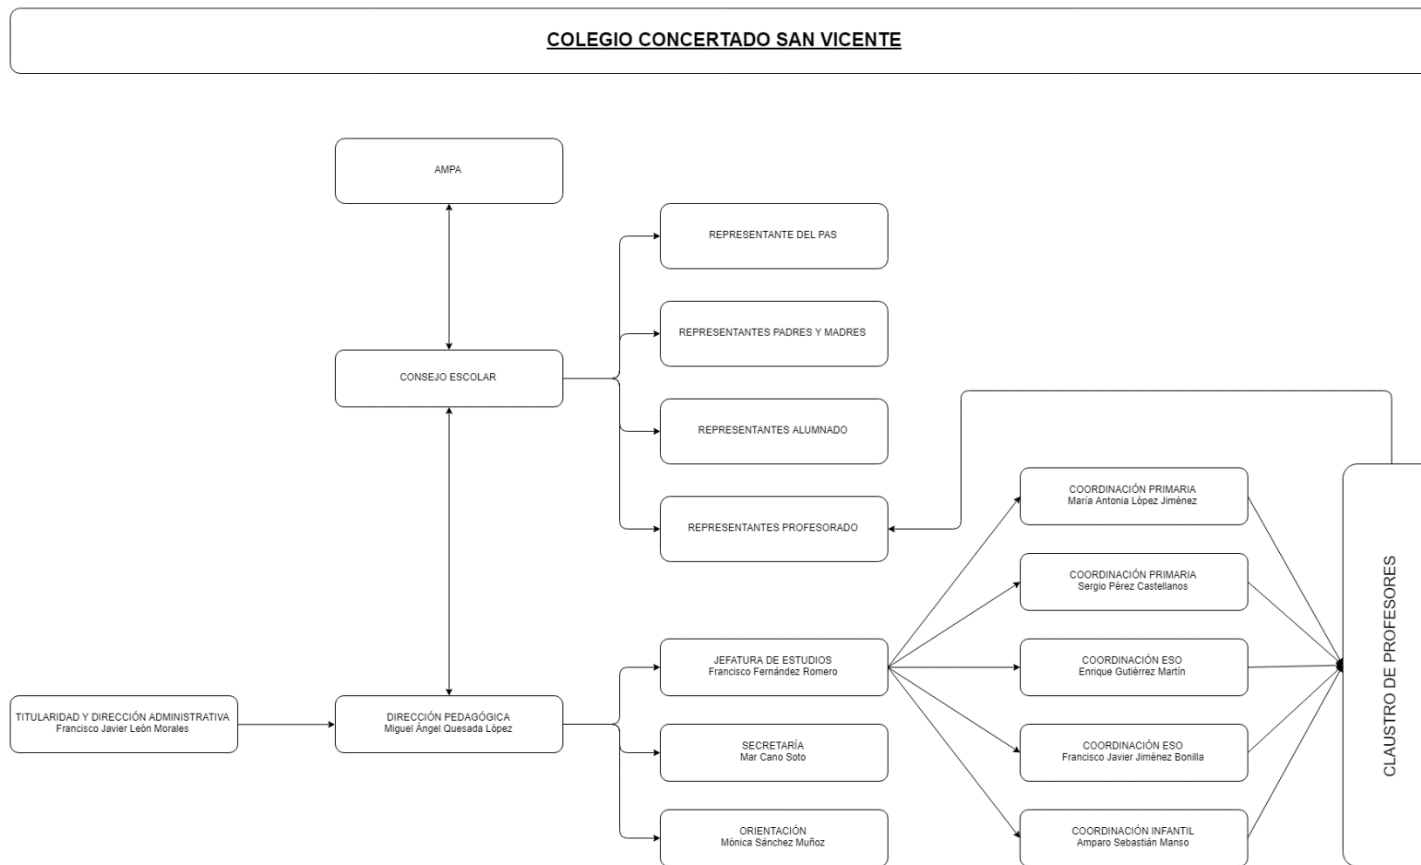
COLEGIO CONCERTADO SAN VICENTE

AMPA

REPRESENTANTE DEL PAS

REPRESENTANTES PADRES Y MADRES

CONSEJO ESCOLAR

REPRESENTANTES ALUMNADO

REPRESENTANTES PROFESORADO

COORDINACIÓN PRIMARIA
María Antonia López Jiménez

COORDINACIÓN PRIMARIA
Sergio Pérez Castellanos

JEFATURA DE ESTUDIOS
Francisco Fernández Romero

COORDINACIÓN ESO
Enrique Gutiérrez Martín

TITULARIDAD Y DIRECCIÓN ADMINISTRATIVA
Francisco Javier León Morales

DIRECCIÓN PEDAGÓGICA
Miguel Ángel Quesada López

SECRETARÍA
Mar Cano Soto

COORDINACIÓN ESO
Francisco Javier Jiménez Bonilla

ORIENTACIÓN
Mónica Sánchez Muñoz

COORDINACIÓN INFANTIL
Amparo Sebastián Manso

CLAUSTRO DE PROFESORES